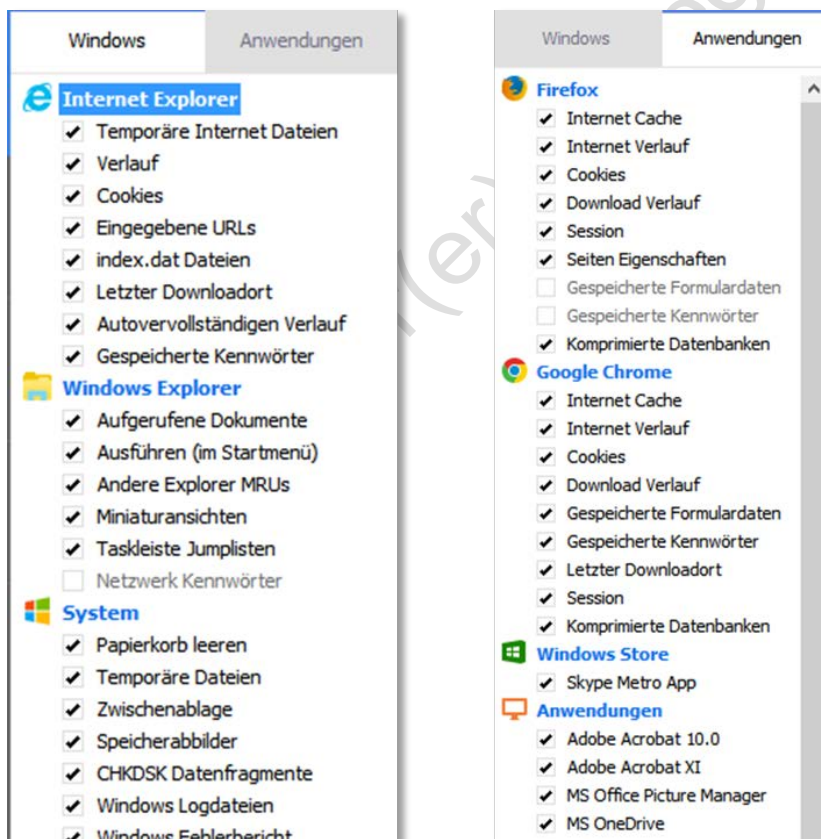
Windows
Anwendungen

Internet Explorer
Temporäre Internet Dateien
Verlauf
Cookies
Eingegebene URLs
index.dat Dateien
Letzter Downloadort
Autovervollständigen Verlauf
Gespeicherte Kennwörter

Windows Explorer
Aufgerufene Dokumente
Ausführen (im Startmenü)
Andere Explorer MRUs
Miniaturansichten
Taskleiste Jumplisten
Netzwerk Kennwörter

System
Papierkorb leeren
Temporäre Dateien
Zwischenablage
Speicherabbilder
CHKDSK Datenfragmente
Windows Logdateien
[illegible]

Windows
Anwendungen

Firefox
Internet Cache
Internet Verlauf
Cookies
Download Verlauf
Session
Seiten Eigenschaften
Gespeicherte Formulardaten
Gespeicherte Kennwörter
Komprimierte Datenbanken

Google Chrome
Internet Cache
Internet Verlauf
Cookies
Download Verlauf
Gespeicherte Formulardaten
Gespeicherte Kennwörter
Letzter Downloadort
Session
Komprimierte Datenbanken

Windows Store
Skype Metro App

Anwendungen
Adobe Acrobat 10.0
Adobe Acrobat XI
MS Office Picture Manager
MS OneDrive